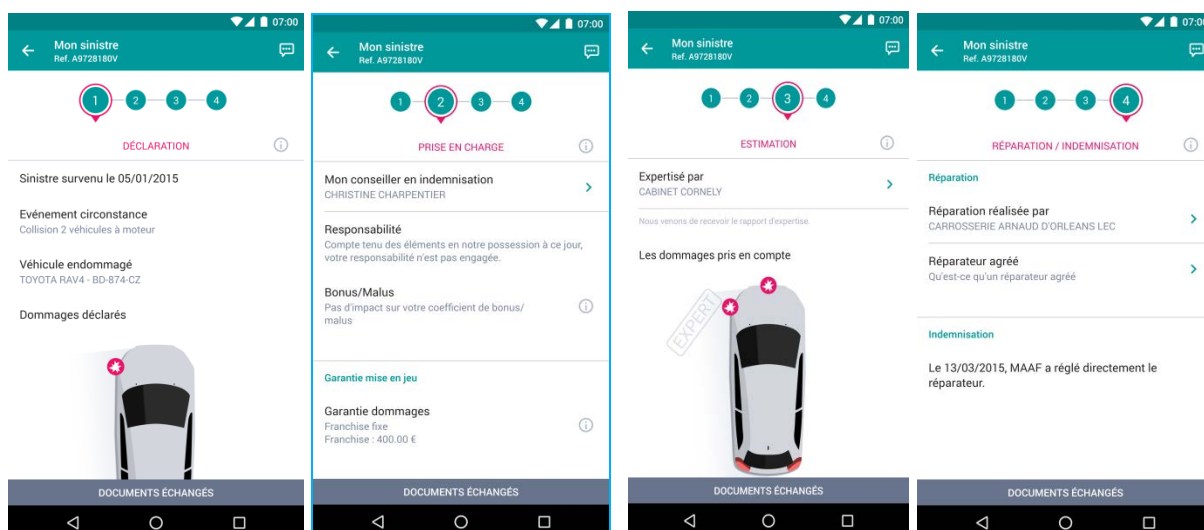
07:00

Mon sinistre
Ref. A9728180V

1 2 3 4

DÉCLARATION

Sinistre survenu le 05/01/2015

Evénement circonstance
Collision 2 véhicules à moteur

Véhicule endommagé
TOYOTA RAV4 - BD-874-CZ

Dommages déclarés

DOCUMENTS ÉCHANGÉS

07:00

Mon sinistre
Ref. A9728180V

1 2 3 4

PRISE EN CHARGE

Mon conseiller en indemnisation
CHRISTINE CHARPENTIER

Responsabilité
Compte tenu des éléments en notre possession à ce jour, votre responsabilité n'est pas engagée.

Bonus/Malus
Pas d'impact sur votre coefficient de bonus/malus

Garantie mise en jeu

Garantie dommages
Franchise fixe
Franchise : 400.00 €

DOCUMENTS ÉCHANGÉS

07:00

Mon sinistre
Ref. A9728180V

1 2 3 4

ESTIMATION

Expertisé par
CABINET CORNELY

Nous venons de recevoir le rapport d'expertise.

Les dommages pris en compte

EXPERT

DOCUMENTS ÉCHANGÉS

07:00

Mon sinistre
Ref. A9728180V

1 2 3 4

RÉPARATION / INDEMNISATION

Réparation

Réparation réalisée par
CARROSSERIE ARNAUD D'ORLEANS LEC

Réparateur agréé
Qu'est-ce qu'un réparateur agréé

Indemnisation

Le 13/03/2015, MAAF a réglé directement le réparateur.

DOCUMENTS ÉCHANGÉS